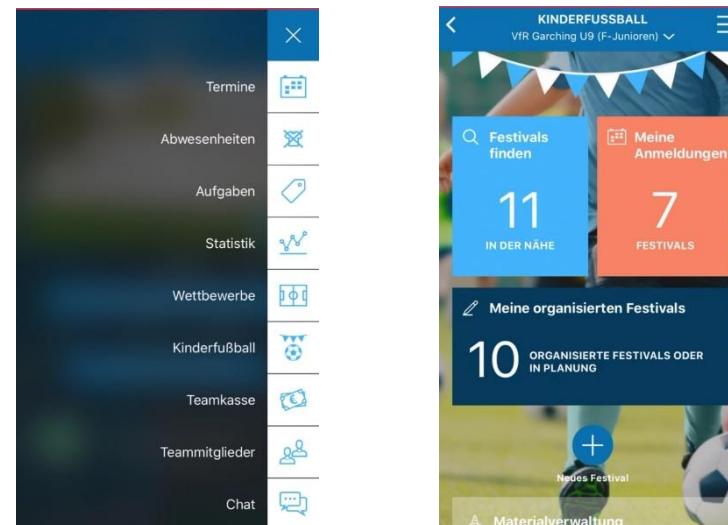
Termine
Abwesenheiten
Aufgaben
Statistik
Wettbewerbe
Kinderfußball
Teamkasse
Teammitglieder
Chat

KINDERFUSSBALL
VfR Garching U9 (F-Junioren)

Festivals finden
11
IN DER NÄHE

Meine Anmeldungen
7
FESTIVALS

Meine organisierten Festivals
10
ORGANISIERTE FESTIVALS ODER IN PLANUNG

Neues Festival

Materialverwaltung